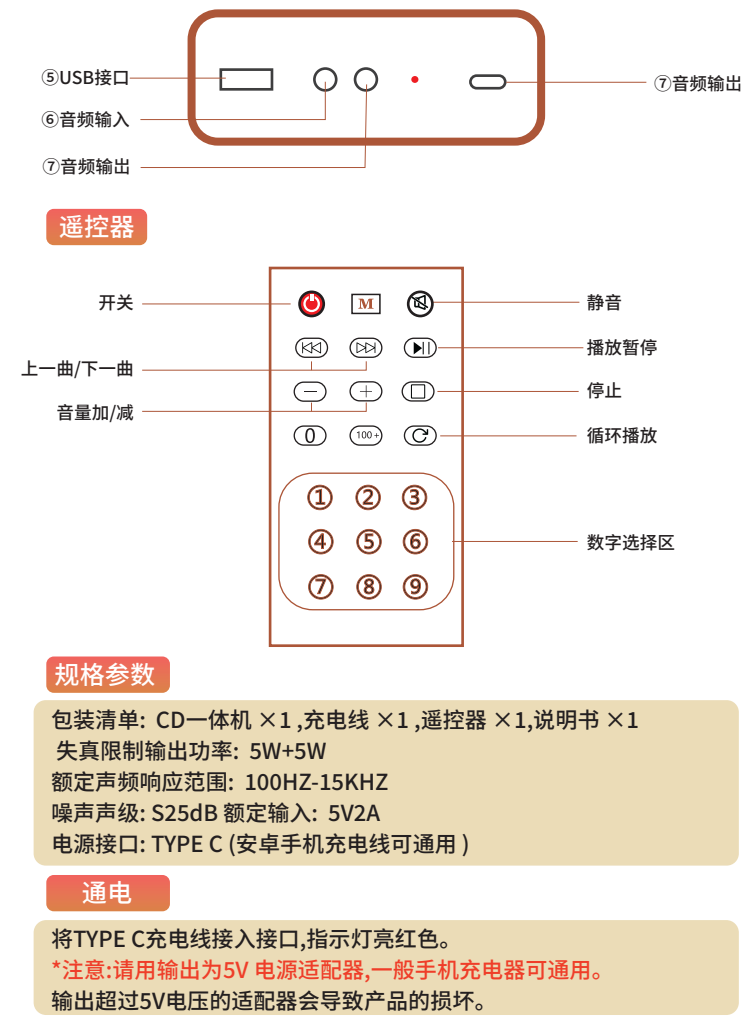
⑤USB接口

⑥音频输入

⑦音频输出

⑦音频输出

遥控器

开关

M

静音

上一曲/下一曲

播放暂停

音量加/减

停止

0

100+

循环播放

① ② ③
④ ⑤ ⑥
⑦ ⑧ ⑨

数字选择区

规格参数

包装清单: CD一体机 ×1 ,充电线 ×1 ,遥控器 ×1,说明书 ×1
失真限制输出功率: 5W+5W
额定声频响应范围: 100HZ-15KHZ
噪声声级: S25dB 额定输入: 5V2A
电源接口: TYPE C (安卓手机充电线可通用 )

通电

将TYPE C充电线接入接口,指示灯亮红色。
*注意:请用输出为5V 电源适配器,一般手机充电器可通用。
输出超过5V电压的适配器会导致产品的损坏。